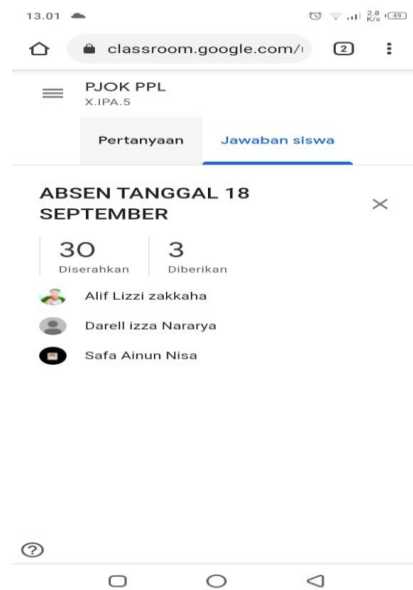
13.01

2.8 K/s 49

classroom.google.com/

2

PJOK PPL
X.IPA.5

Pertanyaan

Jawaban siswa

ABSEN TANGGAL 18 SEPTEMBER

30
Diserahkan

3
Diberikan

Alif Lizzi zakkaha

Darell izza Nararya

Safa Ainun Nisa

?